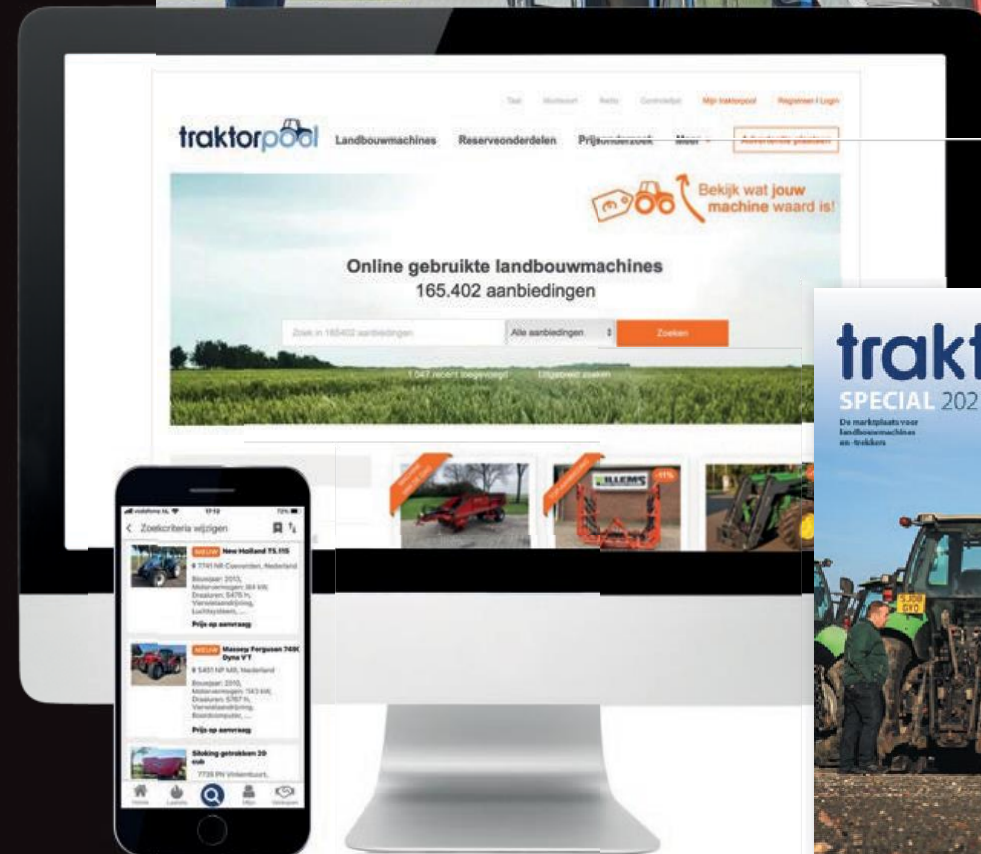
Taal Merkoort Rente Contentpel Mijn traktorpool Registreer / Login

traktorpool Landbouwmachines Reserveonderdelen Prijsonderzoek Meer Advertentie plaatsen

Bekijk wat jouw machine waard is!

Online gebruikte landbouwmachines
165.402 aanbiedingen

Zoek in 165402 aanbiedingen | Alle aanbiedingen | Zoeken

1.047 recent toegevoegd | Uitgebreid zoeken

Zoekcriteria wijzigen

NIEUW New Holland T5.115
7741 NR Coevorden, Nederland
Bouwjaar: 2013, Motorvermogen: 84 kW, Draaiuren: 5475 h, Vierwielaandrijving, Luchtsysteem, ...
Prijs op aanvraag

NIEUW Massey Ferguson 7400 Dyna VT
5451 NP Mill, Nederland
Bouwjaar: 2010, Motorvermogen: 143 kW, Draaiuren: 5767 h, Vierwielaandrijving, Boordcomputer, ...
Prijs op aanvraag

Siloking getrokken 20 cub
7735 PN Vriezenbuurt, ...

Home Laatste Mijn Onthouden

trakt
SPECIAL 202
De marktplaats voor landbouwmachines en -trekkers